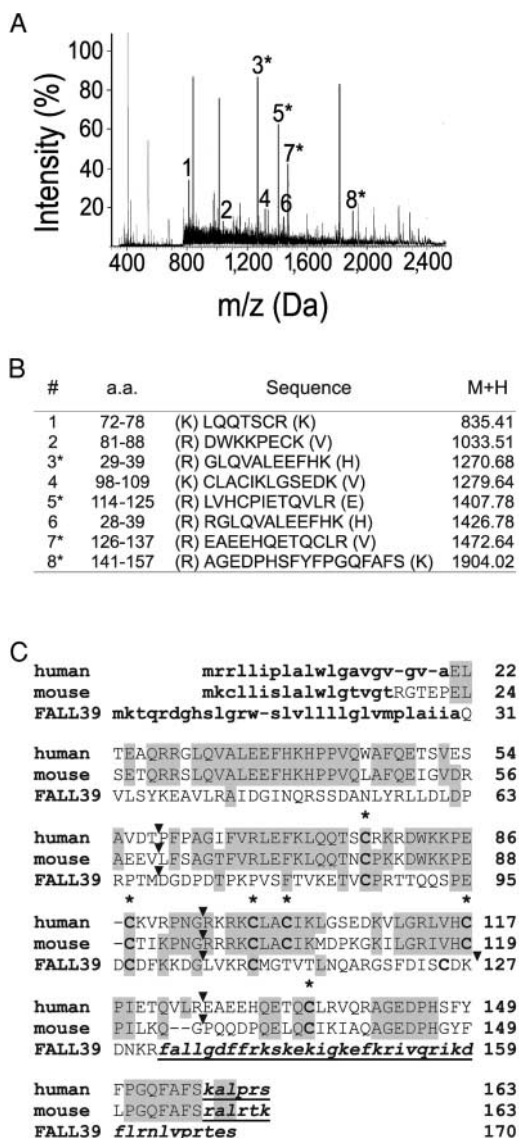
A

Intensity (%)

100
80
60
40
20

3*
5*
7*
1
2
4
6
8*

400 800 1,200 1,600 2,000 2,400

m/z (Da)

B

| # | a.a. | Sequence | M+H |
|---|---|---|---|
| 1 | 72-78 | (K) LQQTSCR (K) | 835.41 |
| 2 | 81-88 | (R) DWKKPECK (V) | 1033.51 |
| 3* | 29-39 | (R) GLQVALEEFHK (H) | 1270.68 |
| 4 | 98-109 | (K) CLACIKLGSEDK (V) | 1279.64 |
| 5* | 114-125 | (R) LVHCPIETQVLR (E) | 1407.78 |
| 6 | 28-39 | (R) RGLQVALEEFHK (H) | 1426.78 |
| 7* | 126-137 | (R) EAEEHQETQCLR (V) | 1472.64 |
| 8* | 141-157 | (R) AGEDPHSFYFPGQFAFS (K) | 1904.02 |

C

human mrrllipLalwlgavgv-gv-aEL 22
mouse mkcllislalwlgtvgtRGTEPEL 24
FALL39 mktqrdghslgrw-slvllllglvmplaiiaQ 31

human TEAQRRGLQVALEEFHKHPPVQWAFQETSVES 54
mouse SETQRRSLQVALEEFHKHPPVQLAFQEIGVDR 56
FALL39 VLSYKEAVLRAIDGINQRSSDANLYRLLDLDP 63

human AVDTPFPAGIFVRLEFKLQQTSCRKRDWKKPE 86
mouse AEEVLFSAGTFVRLEFKLQQTNCPKKDWKKPE 88
FALL39 RPTMDGDPDTPKPVSFTVKETVCPRTTQQSPE 95

human -CKVRPNGRKRKCLACIKLGSEDKVLGRLVHC 117
mouse -CTIKPNGRRRKCLACIKMDPKGKILGRIVHC 119
FALL39 DCDFKKDGLVKRCMGTVTLNQARGSFDISCDK 127

human PIETQVLREAEEHQETQCLRVQRAGEDPHSFY 149
mouse PILKQ--GPQQDPQELQCLKIAQAGEDPHGYF 149
FALL39 DNKRfallgdffrkskekigkefkrivqrikd 159

human FPGQFAFSkalprs 163
mouse LPGQFAFSralrtk 163
FALL39 flrnlvprtes 170